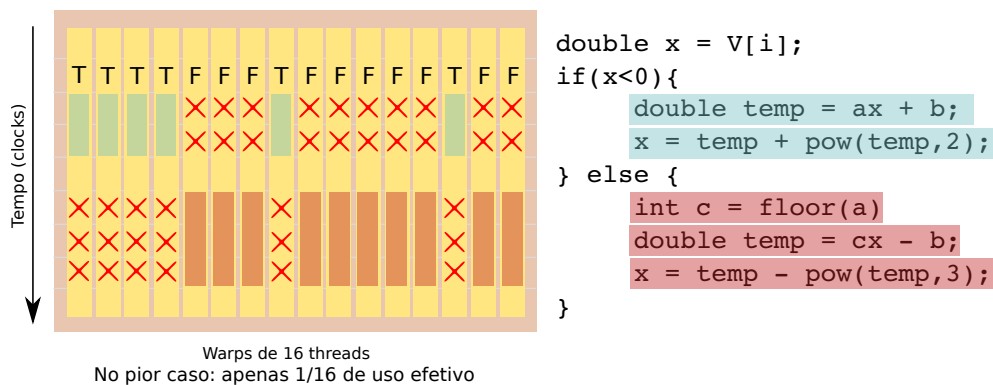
Tempo (clocks)

T T T T F F F T F F F F F T F F

Warps de 16 threads
No pior caso: apenas 1/16 de uso efetivo

double x = V[i];
if(x<0){
double temp = ax + b;
x = temp + pow(temp,2);
} else {
int c = floor(a)
double temp = cx - b;
x = temp - pow(temp,3);
}